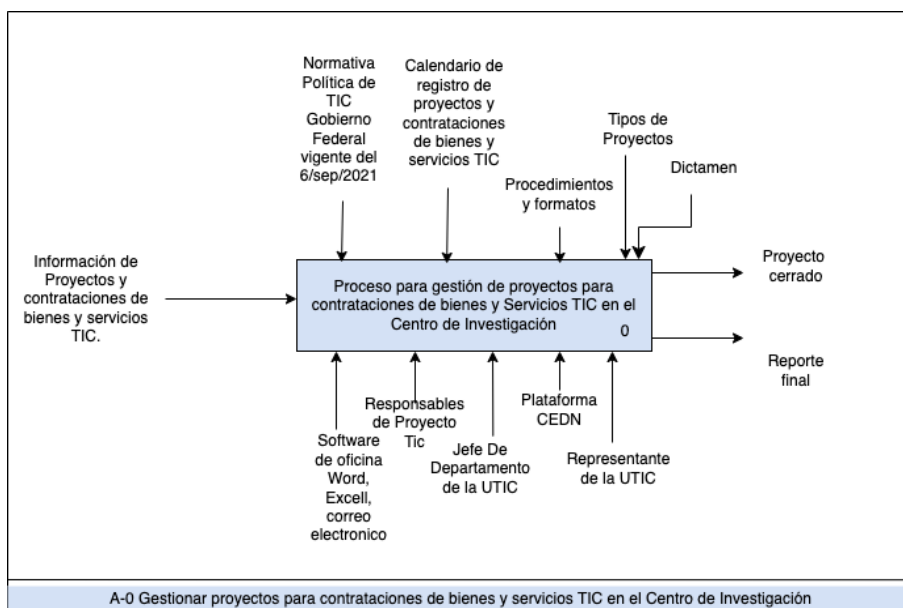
Normativa Política de TIC Gobierno Federal vigente del 6/sep/2021

Calendario de registro de proyectos y contrataciones de bienes y servicios TIC

Tipos de Proyectos

Dictamen

Procedimientos y formatos

Información de Proyectos y contrataciones de bienes y servicios TIC.

Proceso para gestión de proyectos para contrataciones de bienes y Servicios TIC en el Centro de Investigación

0

Proyecto cerrado

Reporte final

Responsables de Proyecto Tic

Plataforma CEDN

Software de oficina Word, Excell, correo electronico

Jefe De Departamento de la UTIC

Representante de la UTIC

A-0 Gestionar proyectos para contrataciones de bienes y servicios TIC en el Centro de Investigación